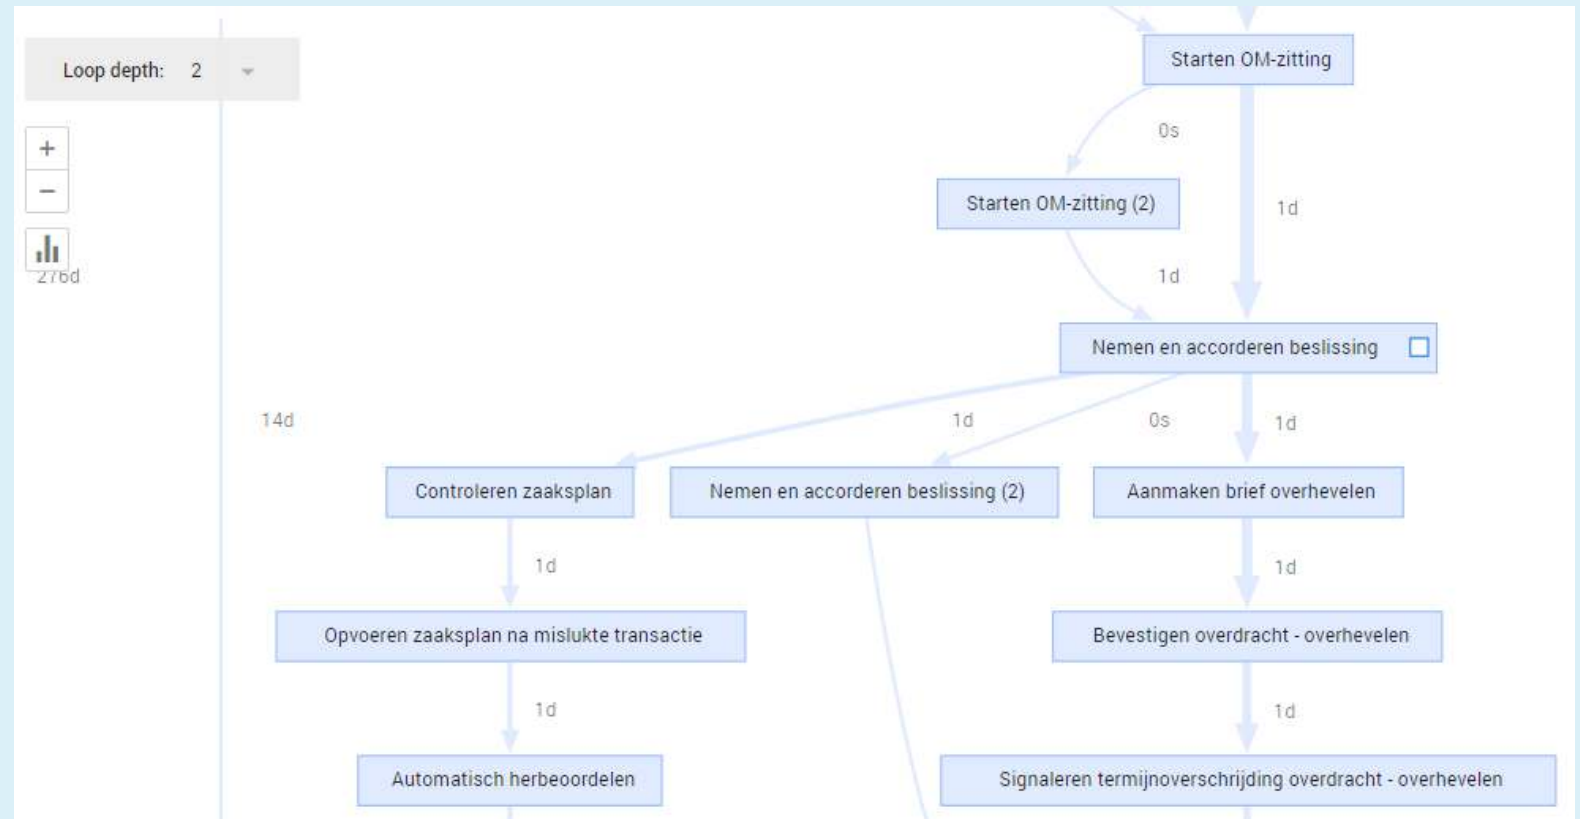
Loop depth: 2

+
−

276d

Starten OM-zitting

0s

Starten OM-zitting (2)

1d

1d

Nemen en accorderen beslissing

14d

1d

0s

1d

Controleren zaaksplan

Nemen en accorderen beslissing (2)

Aanmaken brief overhevelen

1d

1d

Opvoeren zaaksplan na mislukte transactie

Bevestigen overdracht - overhevelen

1d

1d

Automatisch herbeoordelen

Signaleren termijnoverschrijding overdracht - overhevelen